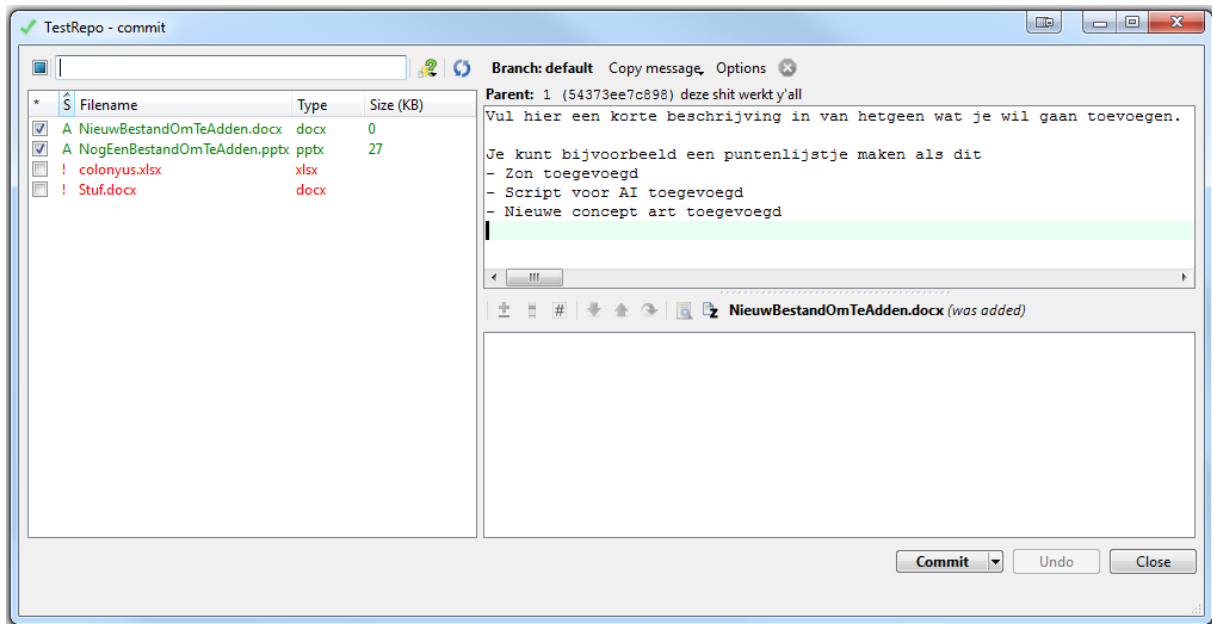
TestRepo - commit

Branch: default Copy message Options

Parent: 1 (54373ee7c898) deze shit werkt y'all

| * | S | Filename | Type | Size (KB) |
|---|---|---|---|---|
| ☑ | A | NieuwBestandOmTeAdden.docx | docx | 0 |
| ☑ | A | NogEenBestandOmTeAdden.pptx | pptx | 27 |
| ☐ | ! | colonyus.xlsx | xlsx | |
| ☐ | ! | Stuf.docx | docx | |

Vul hier een korte beschrijving in van hetgeen wat je wil gaan toevoegen.

Je kunt bijvoorbeeld een puntenlijstje maken als dit
- Zon toegevoegd
- Script voor AI toegevoegd
- Nieuwe concept art toegevoegd

NieuwBestandOmTeAdden.docx (was added)

Commit Undo Close